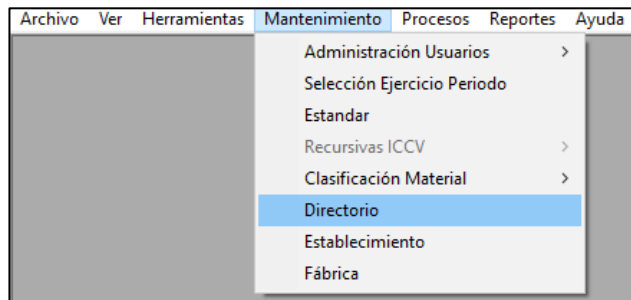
Archivo Ver Herramientas Mantenimiento Procesos Reportes Ayuda

Administración Usuarios >
Selección Ejercicio Periodo
Estandar
Recursivas ICCV >
Clasificación Material >
Directorio
Establecimiento
Fábrica